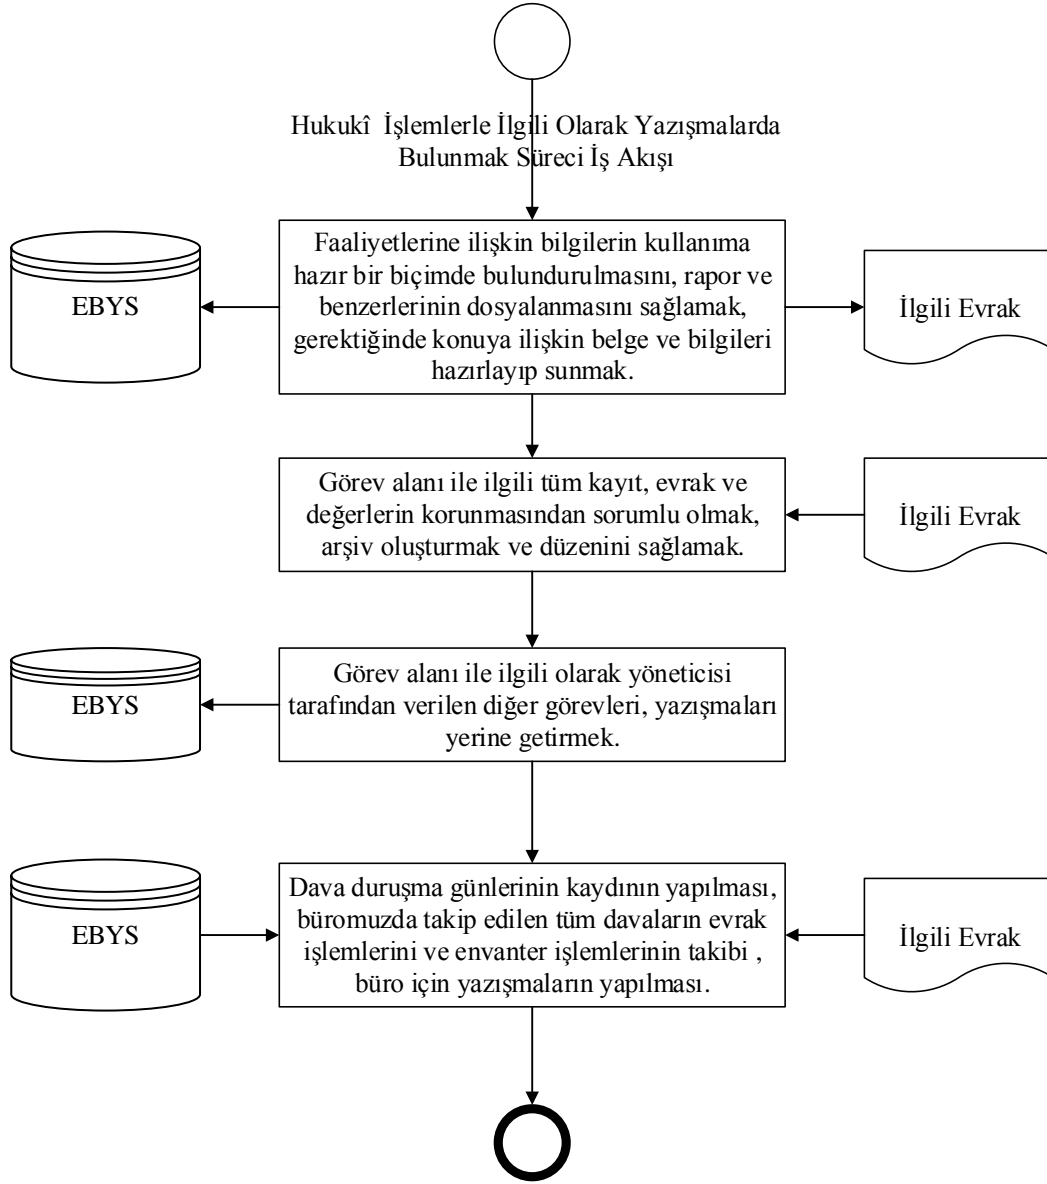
Hukukî İşlemlerle İlgili Olarak Yazışmalarda Bulunmak Süreci İş Akışı

EBYS

Faaliyetlerine ilişkin bilgilerin kullanıma hazır bir biçimde bulundurulmasını, rapor ve benzerlerinin dosyalanmasını sağlamak, gerektiğinde konuya ilişkin belge ve bilgileri hazırlayıp sunmak.

İlgili Evrak

Görev alanı ile ilgili tüm kayıt, evrak ve değerlerin korunmasından sorumlu olmak, arşiv oluşturmak ve düzenini sağlamak.

İlgili Evrak

EBYS

Görev alanı ile ilgili olarak yöneticisi tarafından verilen diğer görevleri, yazışmaları yerine getirmek.

EBYS

Dava duruşma günlerinin kaydının yapılması, büromuzda takip edilen tüm davaların evrak işlemlerini ve envanter işlemlerinin takibi , büro için yazışmaların yapılması.

İlgili Evrak